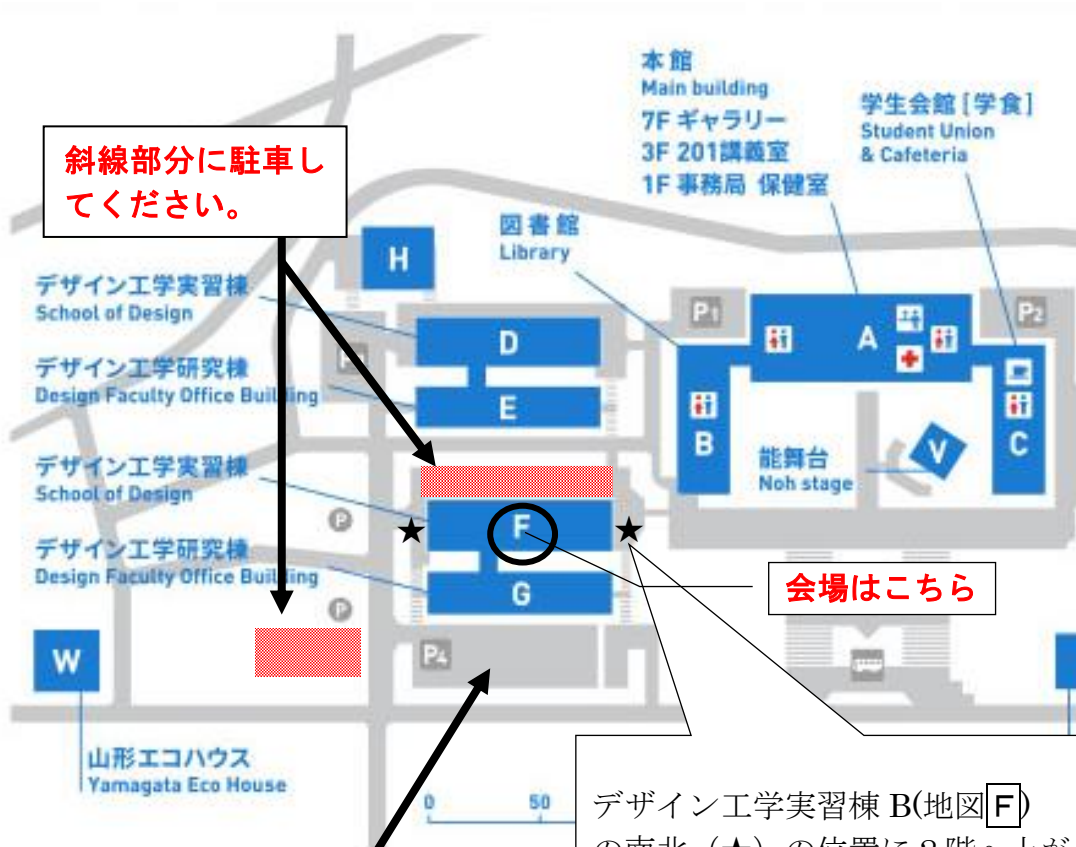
本館
Main building
7F ギャラリー
3F 201講義室
1F 事務局 保健室

学生会館［学食］
Student Union
& Cafeteria

斜線部分に駐車してください。

図書館
Library

H

デザイン工学実習棟
School of Design

デザイン工学研究棟
Design Faculty Office Building

デザイン工学実習棟
School of Design

デザイン工学研究棟
Design Faculty Office Building

P1

P2

D

E

A

B

C

能舞台
Noh stage

V

F

G

★

★

会場はこちら

P

P

P4

W

山形エコハウス
Yamagata Eco House

0

50

デザイン工学実習棟 B(地図F)
の南北（★）の位置に 2 階へ上が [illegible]